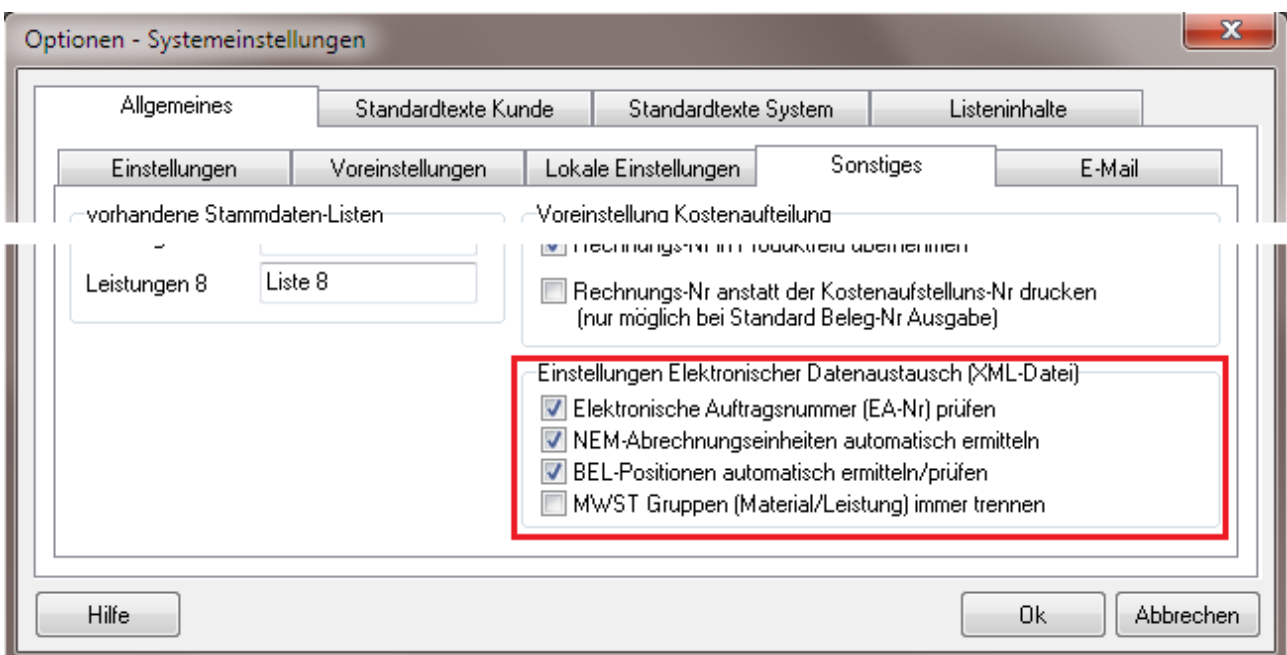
Optionen - Systemeinstellungen

Allgemeines | Standardtexte Kunde | Standardtexte System | Listeninhalte

Einstellungen | Voreinstellungen | Lokale Einstellungen | Sonstiges | E-Mail

vorhandene Stammdaten-Listen

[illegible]

Leistungen 8 Liste 8

Voreinstellung Kostenaufteilung

Rechnungs-Nr in Produktfeld übernehmen

Rechnungs-Nr anstatt der Kostenaufstelluns-Nr drucken (nur möglich bei Standard Beleg-Nr Ausgabe)

Einstellungen Elektronischer Datenaustausch (XML-Datei)

Elektronische Auftragsnummer (EA-Nr) prüfen

NEM-Abrechnungseinheiten automatisch ermitteln

BEL-Positionen automatisch ermitteln/prüfen

MWST Gruppen (Material/Leistung) immer trennen

Hilfe

Ok

Abbrechen